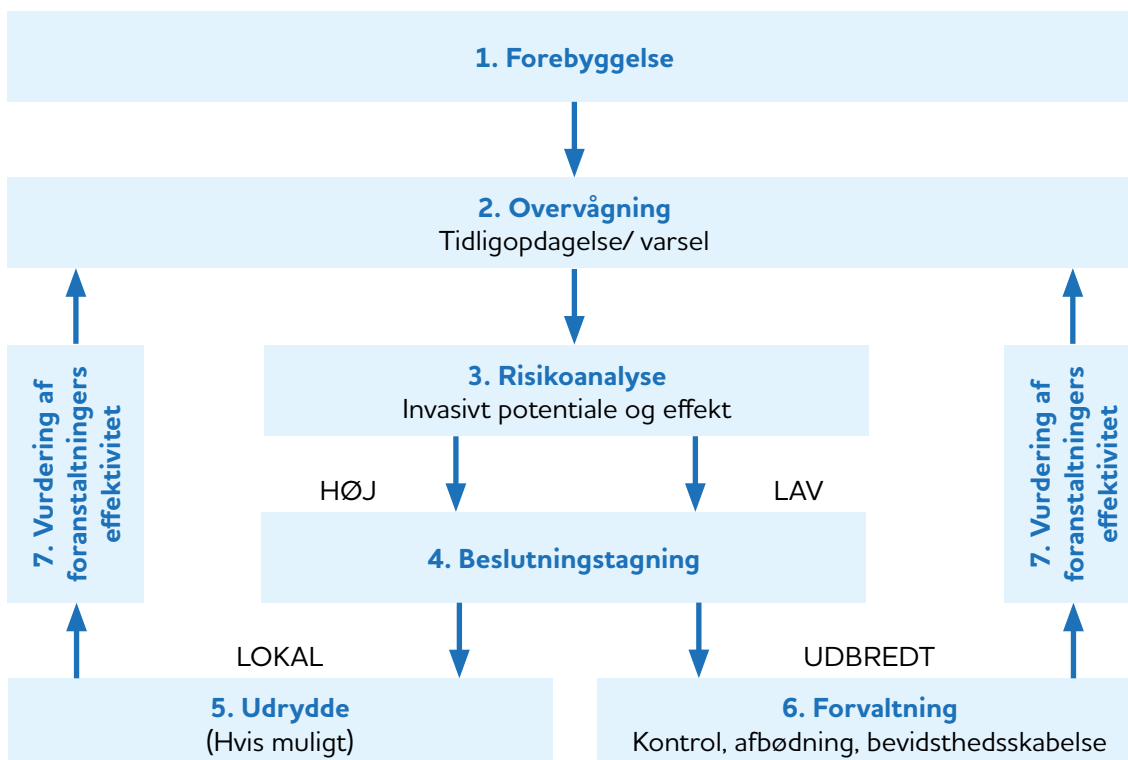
1. Forebyggelse

2. Overvågning
Tidligopdagelse/ varsel

7. Vurdering af foranstaltningers effektivitet

3. Risikoanalyse
Invasivt potentiale og effekt

7. Vurdering af foranstaltningers effektivitet

HØJ

LAV

4. Beslutningstagning

LOKAL

UDBREDT

5. Udrydde
(Hvis muligt)

6. Forvaltning
Kontrol, afbødning, bevidsthedsskabelse